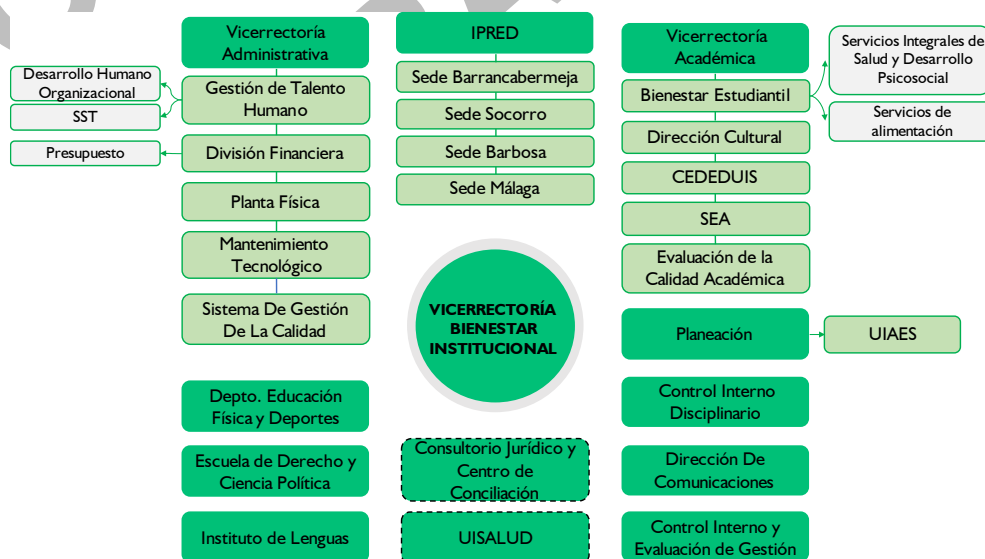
Vicerrectoría Administrativa

Desarrollo Humano Organizacional

Gestión de Talento Humano

SST

Presupuesto

División Financiera

Planta Física

Mantenimiento Tecnológico

Sistema De Gestión De La Calidad

IPRED

Sede Barrancabermeja

Sede Socorro

Sede Barbosa

Sede Málaga

Vicerrectoría Académica

Servicios Integrales de Salud y Desarrollo Psicosocial

Bienestar Estudiantil

Servicios de alimentación

Dirección Cultural

CEDEDUIS

SEA

Evaluación de la Calidad Académica

VICERRECTORÍA BIENESTAR INSTITUCIONAL

Planeación

UIAES

Depto. Educación Física y Deportes

Control Interno Disciplinario

Escuela de Derecho y Ciencia Política

Consultorio Jurídico y Centro de Conciliación

Dirección De Comunicaciones

Instituto de Lenguas

UISALUD

Control Interno y Evaluación de Gestión